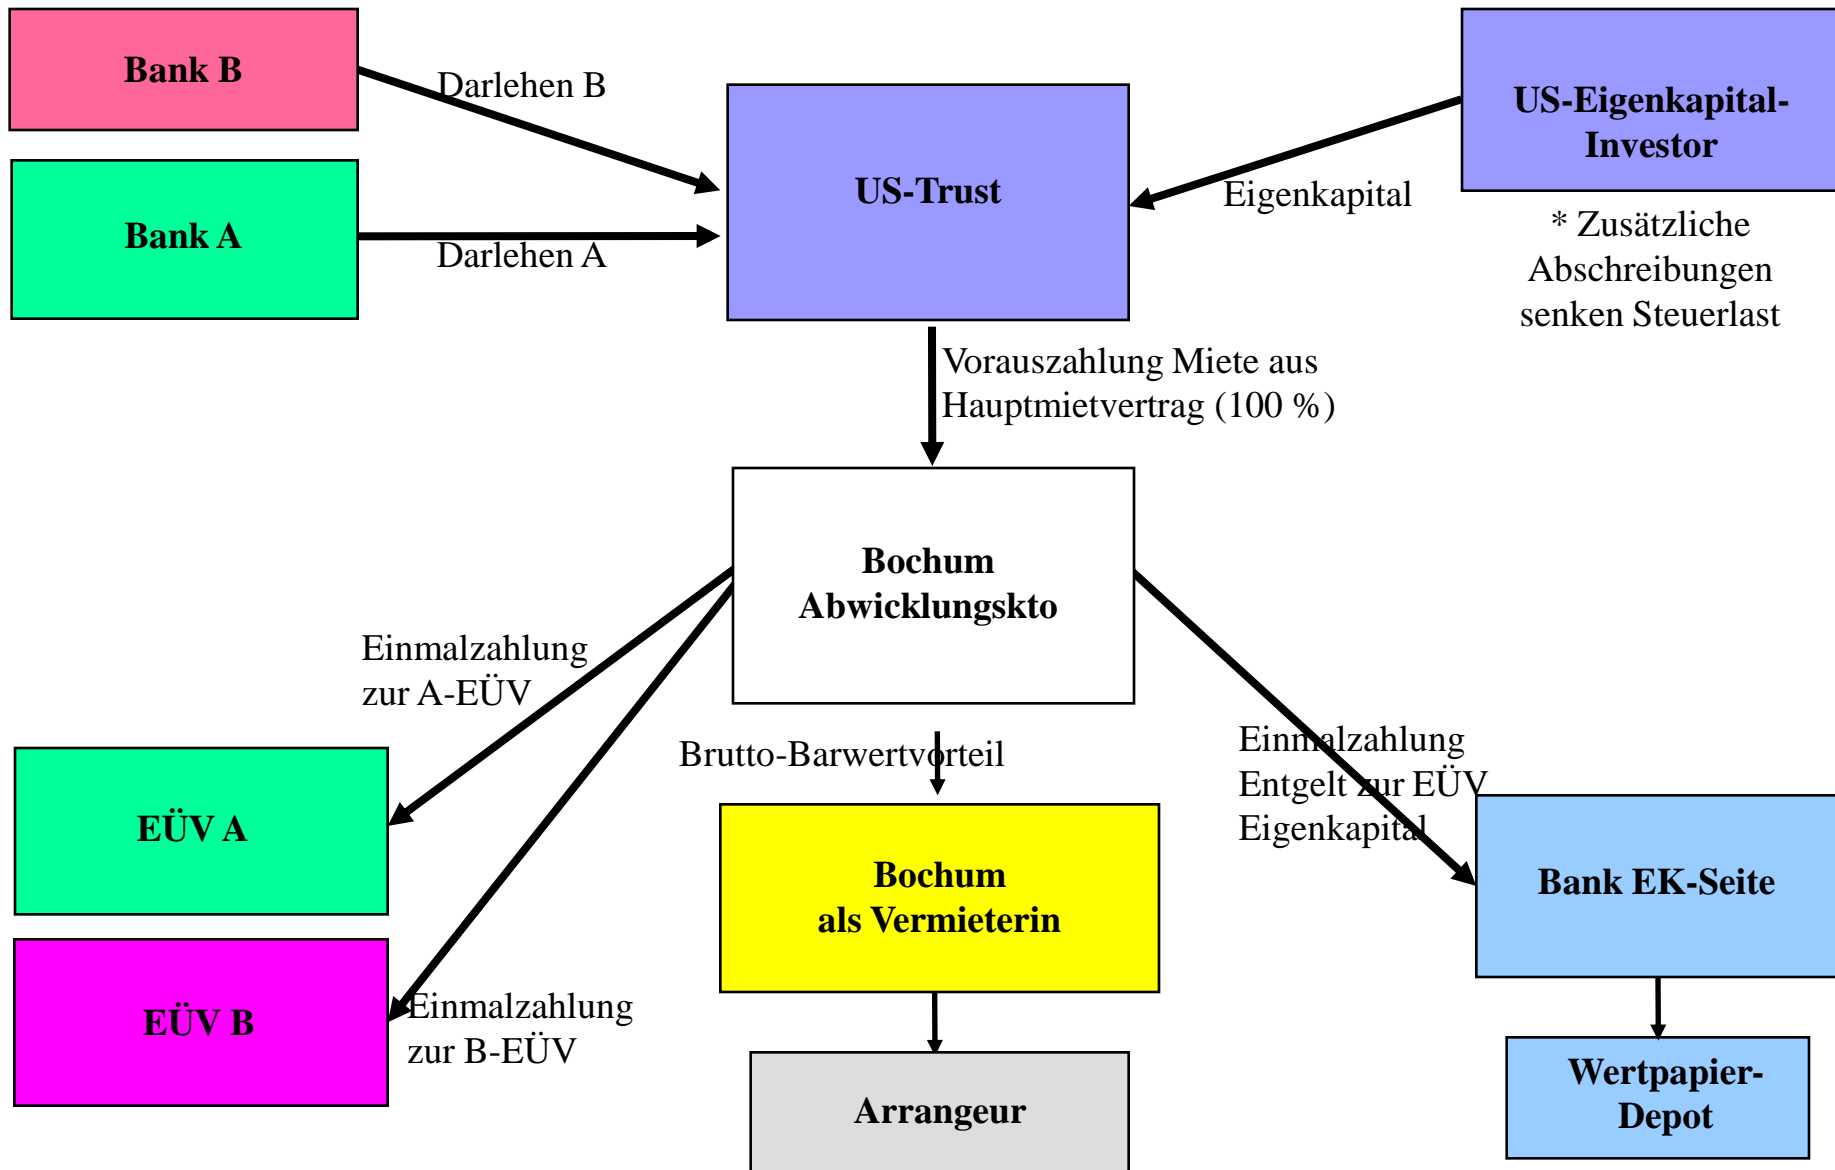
Bank B

Darlehen B

US-Trust

US-Eigenkapital-Investor

Bank A

Darlehen A

Eigenkapital

* Zusätzliche Abschreibungen senken Steuerlast

Vorauszahlung Miete aus Hauptmietvertrag (100 %)

Bochum Abwicklungskto

Einmalzahlung zur A-EÜV

Brutto-Barwertvorteil

Einmalzahlung Entgelt zur EÜV Eigenkapital

EÜV A

Bochum als Vermieterin

Bank EK-Seite

EÜV B

Einmalzahlung zur B-EÜV

Arrangeur

Wertpapier-Depot